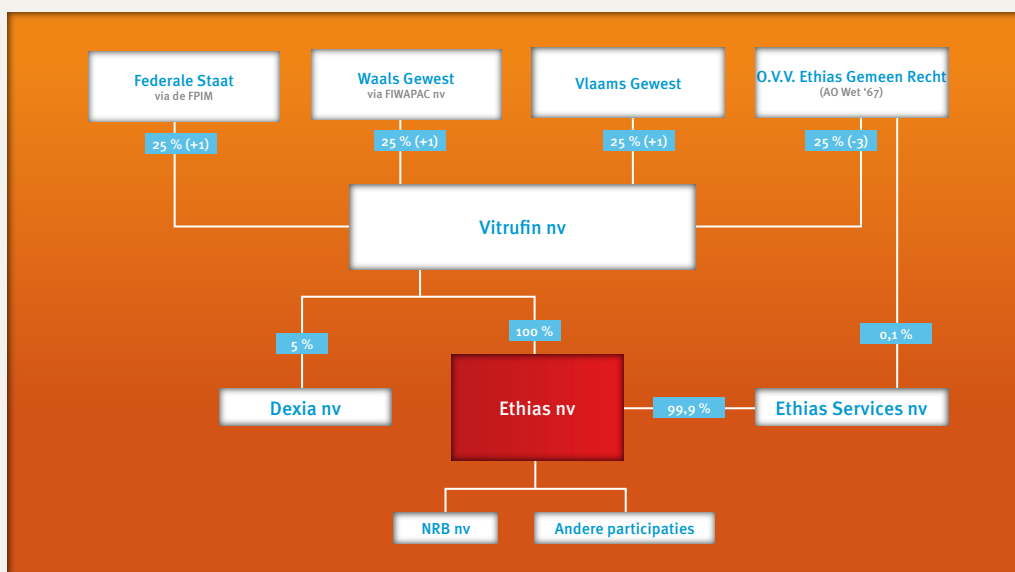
Federale Staat
via de FPIM

Waals Gewest
via FIWAPAC nv

Vlaams Gewest

O.V.V. Ethias Gemeen Recht
(AO Wet '67)

25 % (+1)

25 % (+1)

25 % (+1)

25 % (-3)

Vitrufin nv

5 %

100 %

0,1 %

Dexia nv

Ethias nv

99,9 %

Ethias Services nv

NRB nv

Andere participaties